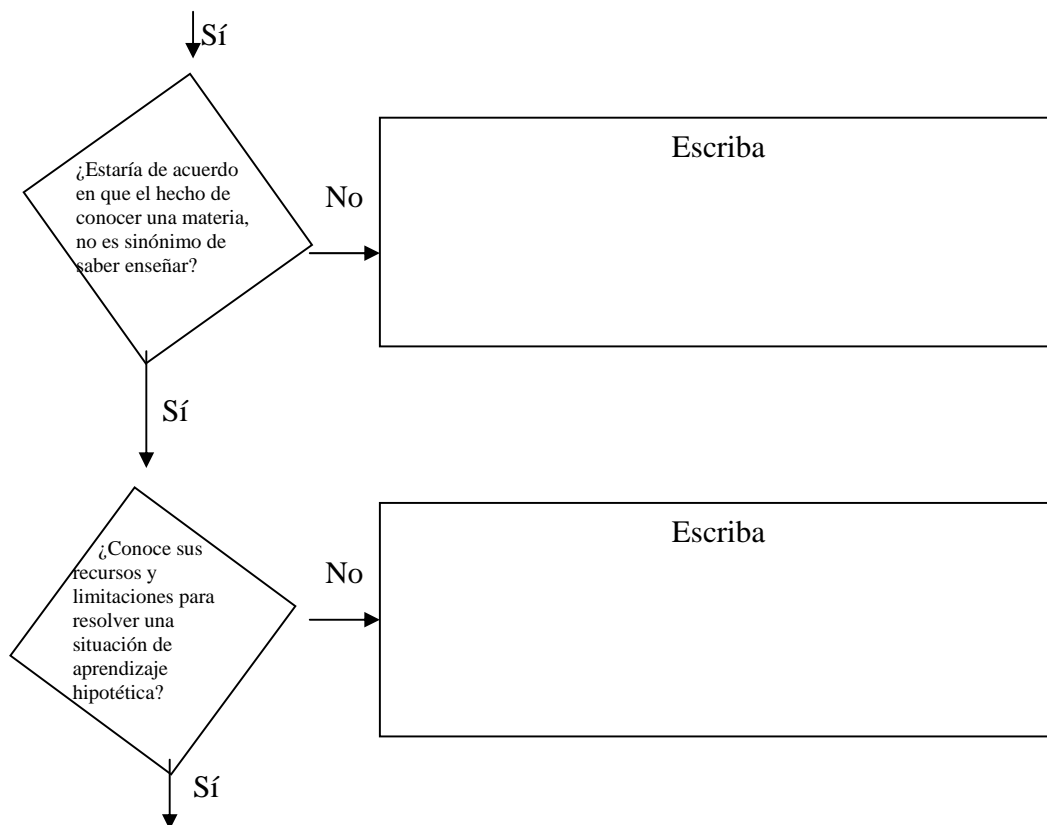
Sí

¿Estaría de acuerdo en que el hecho de conocer una materia, no es sinónimo de saber enseñar?

No

Escriba

Sí

¿Conoce sus recursos y limitaciones para resolver una situación de aprendizaje hipotética?

No

Escriba

Sí